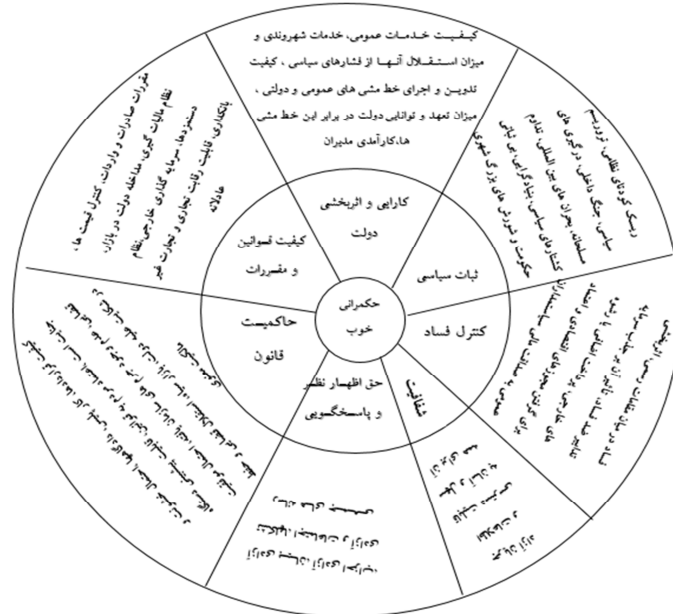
کیفیت خدمات عمومی، خدمات شهروندی و میزان استقلال آنها از فشارهای سیاسی ، کیفیت تدوین و اجرای خط مشی های عمومی و دولتی ، میزان تعهد و توانایی دولت در برابر این خط مشی ها،کارآمدی مدیران

ریسک کودتای نظامی، تروریسم سیاسی، جنگ داخلی، درگیری های سلطه، بحران های بین المللی، تداوم کشمکش های سیاسی، بنیادگرایی، بی ثباتی حکومت و تنش های قومی

مقررات صادرات و واردات، کنترل قیمت ها، نظام مالیات گیری، مداخله دولت در بازار، دستمزدها، سرمایه گذاری خارجی، نظام بانکداری، قابلیت رقابت تجاری و تجارت آزاد عادلانه

کارایی و اثربخشی دولت

کیفیت قوانین و مقررات

ثبات سیاسی

حکمرانی خوب

حاکمیت قانون

کنترل فساد

حق اظهار نظر و پاسخگویی

شفافیت

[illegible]

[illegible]

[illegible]

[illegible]

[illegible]